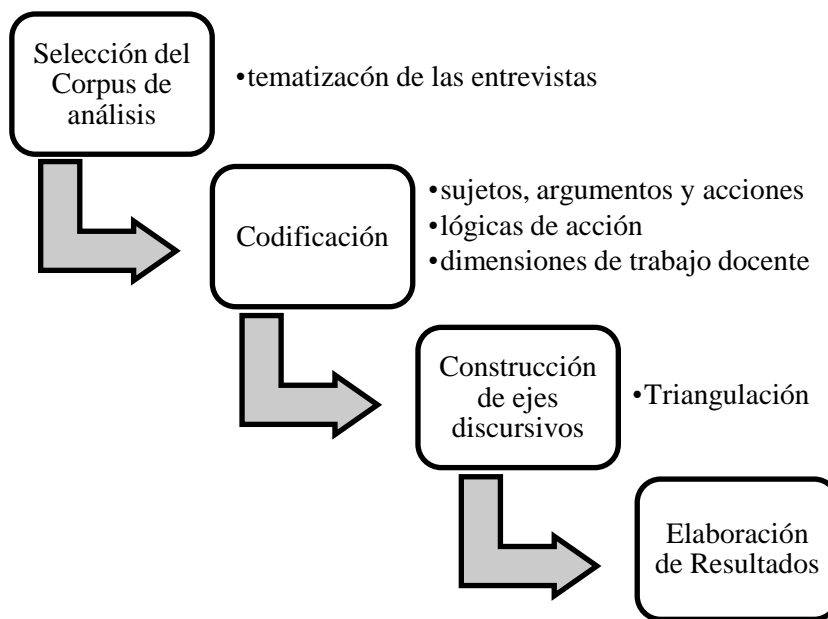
Selección del Corpus de análisis

•tematizacón de las entrevistas

Codificación

•sujetos, argumentos y acciones
•lógicas de acción
•dimensiones de trabajo docente

Construcción de ejes discursivos

•Triangulación

Elaboración de Resultados